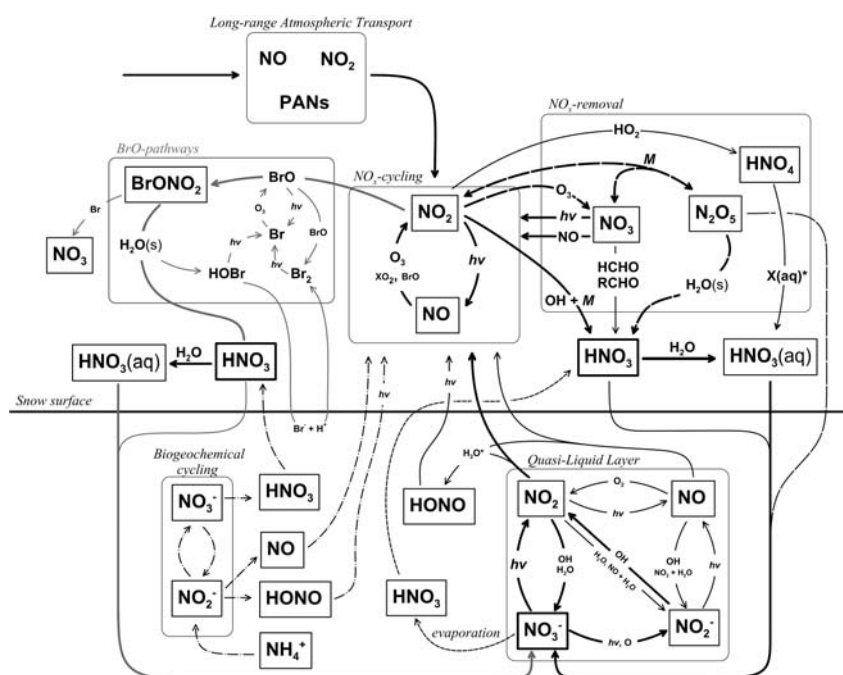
Long-range Atmospheric Transport

NO $NO_2$

PANs

$NO_x$-removal

$HO_2$

$HNO_4$

BrO-pathways

$BrONO_2$

BrO

$NO_x$-cycling

M

$NO_2$

$O_3$

$NO_3$

$N_2O_5$

Br

$O_3$

hv

hv

$NO_3$

$H_2O(s)$

Br

BrO

$O_3$

hv

NO

hv

hv

HOBr

$Br_2$

$XO_2$, BrO

HCHO

RCHO

$X(aq)^*$

$H_2O(s)$

NO

OH + M

$HNO_3(aq)$

$H_2O$

$HNO_3$

$HNO_3$

$H_2O$

$HNO_3(aq)$

hv

hv

Snow surface

$Br^- + H^+$

Biogeochemical cycling

$H_3O^+$

Quasi-Liquid Layer

$NO_3^-$

$HNO_3$

HONO

$NO_2$

$O_3$

NO

hv

NO

OH

OH

$H_2O$

$H_2O, NO_2+H_2O$

OH

$NO_2+H_2O$

hv

hv

hv

$NO_2^-$

HONO

$HNO_3$

evaporation

$NO_3^-$

hv, O

$NO_2^-$

$NH_4^+$